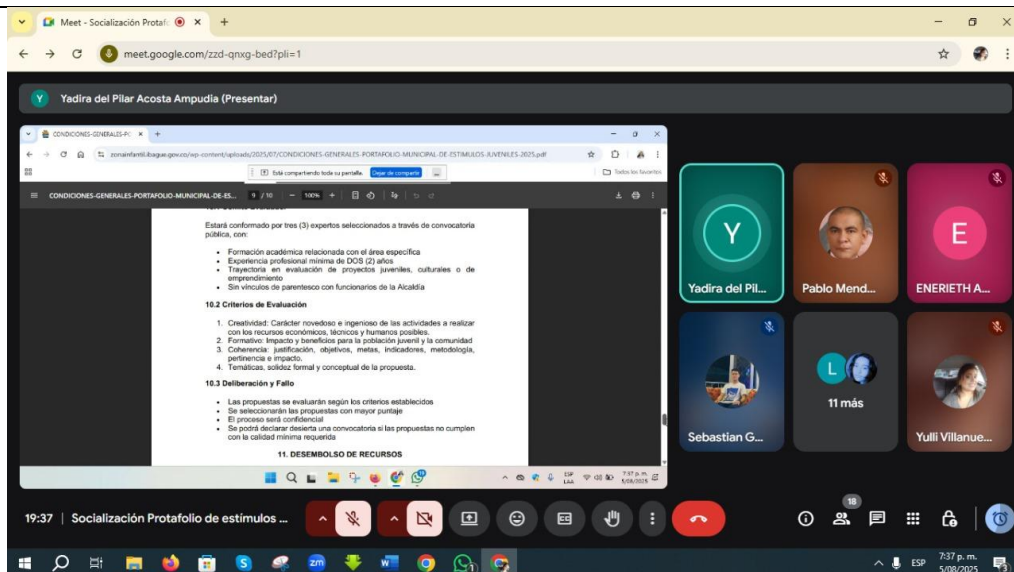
Meet - Socialización Protafo ×
meet.google.com/zzd-qnxg-bed?pli=1

Yadira del Pilar Acosta Ampudia (Presentar)

CONDICIONES-GENERALES-PO ×
zonainfantil.ibague.gov.co/wp-content/uploads/2025/07/CONDICIONES-GENERALES-PORTAFOLIO-MUNICIPAL-DE-ESTIMULOS-JUVENILES-2025.pdf
Está compartiendo toda su pantalla. Dejar de compartir
Todos los favoritos
CONDICIONES-GENERALES-PORTAFOLIO-MUNICIPAL-DE-ES... 9 / 10 100%

Estará conformado por tres (3) expertos seleccionados a través de convocatoria pública, con:

• Formación académica relacionada con el área específica
• Experiencia profesional mínima de DOS (2) años
• Trayectoria en evaluación de proyectos juveniles, culturales o de emprendimiento
• Sin vínculos de parentesco con funcionarios de la Alcaldía

10.2 Criterios de Evaluación

1. Creatividad: Carácter novedoso e ingenioso de las actividades a realizar con los recursos económicos, técnicos y humanos posibles.
2. Formativo: Impacto y beneficios para la población juvenil y la comunidad
3. Coherencia: justificación, objetivos, metas, indicadores, metodología, pertinencia e impacto.
4. Temáticas, solidez formal y conceptual de la propuesta.

10.3 Deliberación y Fallo

• Las propuestas se evaluarán según los criterios establecidos
• Se seleccionarán las propuestas con mayor puntaje
• El proceso será confidencial
• Se podrá declarar desierta una convocatoria si las propuestas no cumplen con la calidad mínima requerida

11. DESEMBOLSO DE RECURSOS

ESP LAA 7:37 p. m. 5/08/2025

Yadira del Pil...
Pablo Mend...
ENERIETH A...
Sebastian G...
11 más
Yulli Villanue...

19:37 | Socialización Protafolio de estímulos ...
18

ESP 7:37 p. m. 5/08/2025